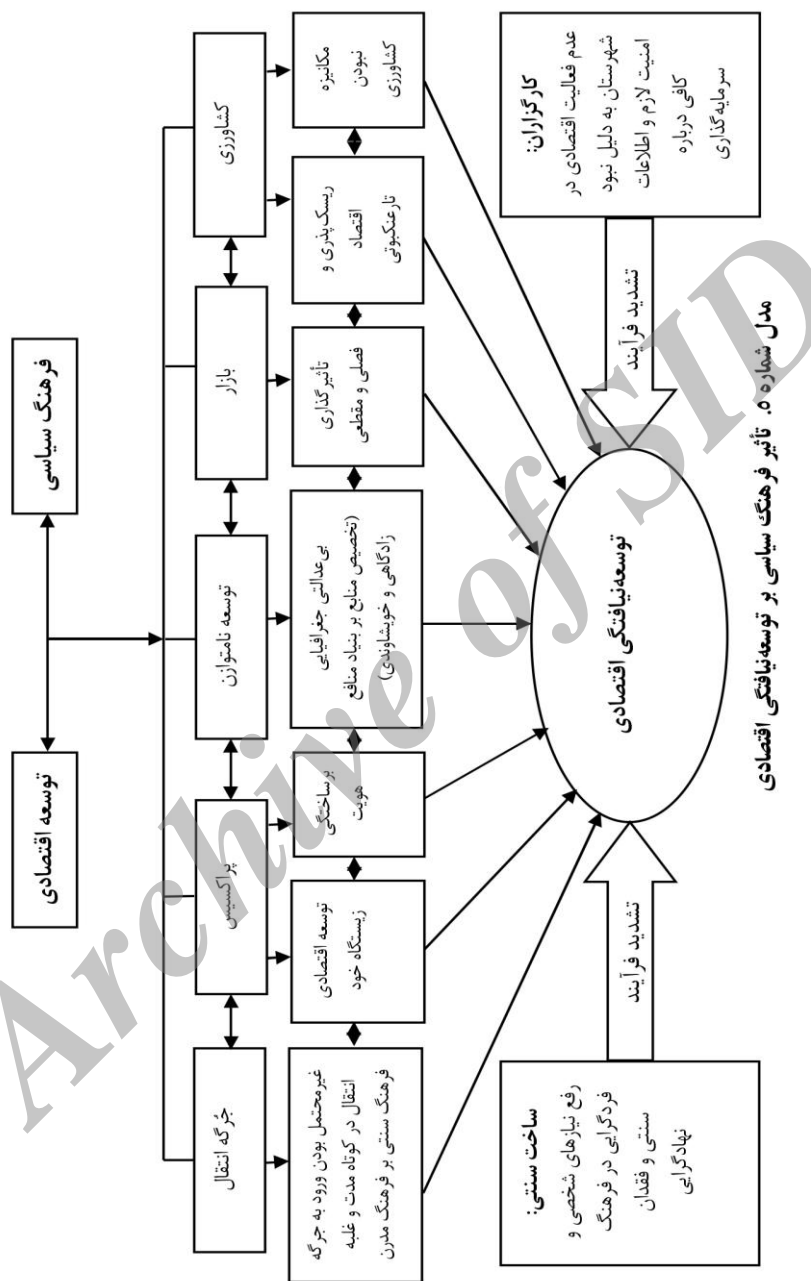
توسعه اقتصادی

فرهنگ سیاسی

جرگه انتقال

پراکسیس

توسعه ناموزن

بازار

کشاورزی

غیرمحتمل بودن ورود به جرگه انتقال در کوتاه مدت و غلبه فرهنگ سنتی بر فرهنگ مدرن

توسعه اقتصادی زیستگاه خود

برساختگی هویت

بی‌عدالتی جغرافیایی (تخصیص منابع بر بنیاد منافع زادگاهی و خویشاوندی)

تأثیرگذاری فصلی و مقطعی

ریسک‌پذیری و اقتصاد تارعنکبوتی

مکانیزه نبودن کشاورزی

توسعه‌نیافتگی اقتصادی

ساخت سنتی:
رفع نیازهای شخصی و فردگرایی در فرهنگ سنتی و فقدان نهادگرایی

تشدید فرآیند

تشدید فرآیند

کارگزاران:
عدم فعالیت اقتصادی در شهرستان به دلیل نبود امنیت لازم و اطلاعات کافی درباره سرمایه‌گذاری

مدل شماره ۵. تأثیر فرهنگ سیاسی بر توسعه‌نیافتگی اقتصادی

Archive of SID